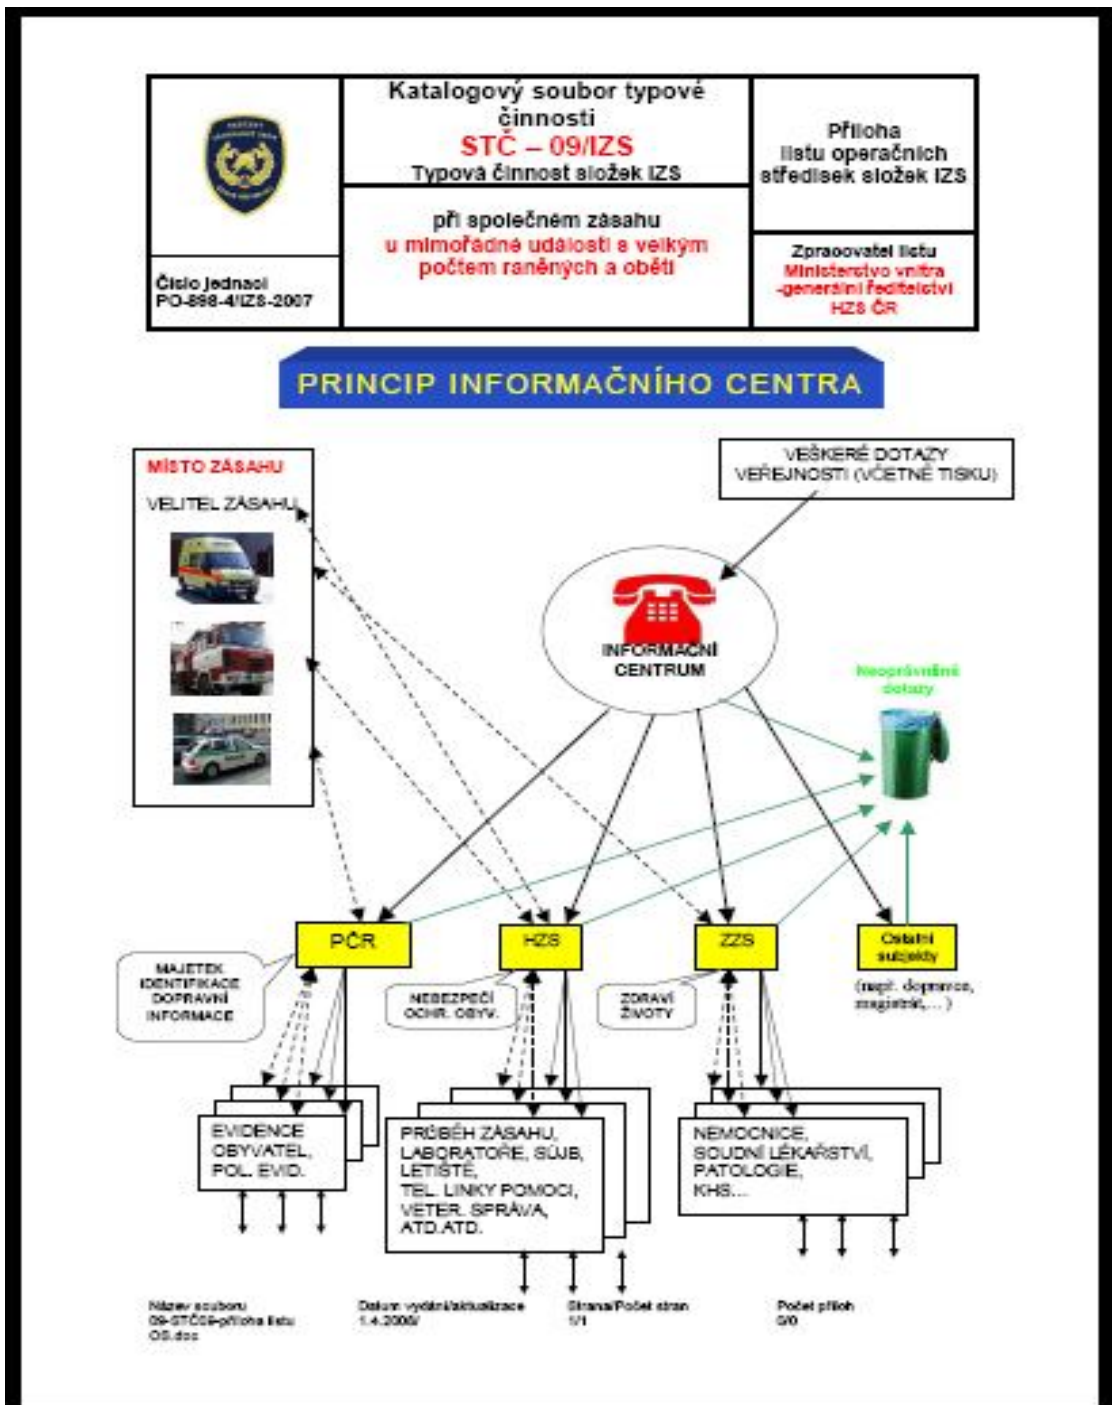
| | Katalogový soubor typové činnosti STČ – 09/IZS Typová činnost složek IZS | Příloha listu operačních středisek složek IZS |
|---|---|---|
| Číslo jednací PO-898-4/IZS-2007 | při společném zásahu u mimořádné události s velkým počtem raněných a obětí | Zpracovatel listu Ministerstvo vnitra -generální ředitelství HZS ČR |

PRINCIP INFORMAČNÍHO CENTRA

MÍSTO ZÁSAHU

VELITEL ZÁSAHU

VEŠKERÉ DOTAZY VEŘEJNOSTI (VČETNĚ TISKU)

INFORMAČNÍ CENTRUM

Neoprávněné dotazy

PČR

HZS

ZZS

Ostatní subjekty

(např. dopravce, magistrát,...)

MAJETEK IDENTIFIKACE DOPRAVNÍ INFORMACE

NEBEZPEČÍ OCHR. OBYV.

ZDRAVÍ ŽIVOTY

EVIDENCE OBYVATEL, POL. EVID.

PRŮBĚH ZÁSAHU, LABORATOŘE, SLUB, LETIŠTĚ, TEL. LINKY POMOCI, VETER. SPRÁVA, ATD.ATD.

NEMOCNICE, SOUDNÍ LÉKAŘSTVÍ, PATOLOGIE, KHS...

Název souboru 09-STČ09-příloha listu OS.doc

Datum vydání/aktualizace 1.4.2008/

Strana/Počet stran 1/1

Počet příloh 0/0